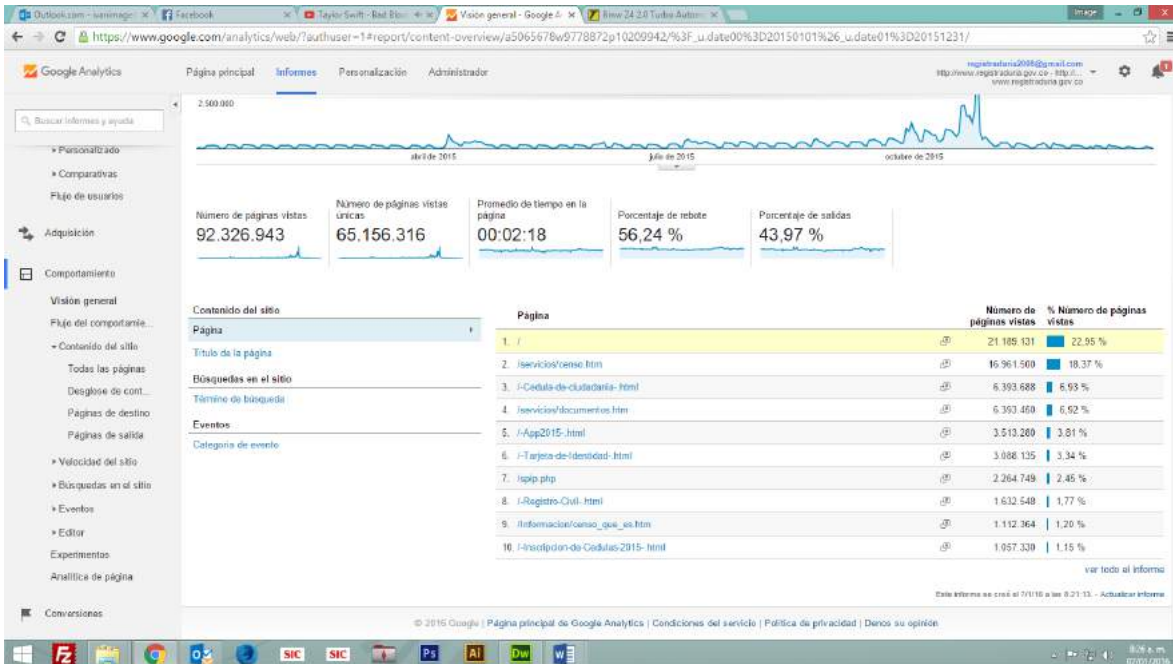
Outlook.com - sanimage | Facebook | Taylor Swift - Bad Blood | Visión general - Google A | Bmw 24 2.0 Turbo Autom

https://www.google.com/analytics/web/?authuser=1#report/content-overview/a5065678w9778872p10209942/%3F_u.date00%3D20150101%26_u.date01%3D20151231/

Google Analytics

Página principal | Informes | Personalización | Administrador

registraduria2008@gmail.com
http://www.registraduria.gov.co - http://...
www.registraduria.gov.co

Buscar informes y ayuda

▸ Personalizado
▸ Comparativas
Flujo de usuarios
Adquisición
Comportamiento
Visión general
Flujo del comportamie...
▾ Contenido del sitio
Todas las páginas
Desglose de cont...
Páginas de destino
Páginas de salida
▸ Velocidad del sitio
▸ Búsquedas en el sitio
▸ Eventos
▸ Editor
Experimentos
Analítica de página
Conversiones

2.500.000

abril de 2015 | julio de 2015 | octubre de 2015

Número de páginas vistas
92.326.943

Número de páginas vistas únicas
65.156.316

Promedio de tiempo en la página
00:02:18

Porcentaje de rebote
56,24 %

Porcentaje de salidas
43,97 %

Contenido del sitio
Página
Título de la página
Búsquedas en el sitio
Término de búsqueda
Eventos
Categoría de evento

| Página | Número de páginas vistas | % Número de páginas vistas |
|---|---|---|
| 1. / | 21.189.131 | 22,95 % |
| 2. /servicios/censo.htm | 16.961.500 | 18,37 % |
| 3. /-Cedula-de-ciudadania-.html | 6.393.688 | 6,93 % |
| 4. /servicios/documentos.htm | 6.393.450 | 6,92 % |
| 5. /-App2015-.html | 3.513.280 | 3,81 % |
| 6. /-Tarjeta-de-Identidad-.html | 3.088.135 | 3,34 % |
| 7. /spip.php | 2.264.749 | 2,45 % |
| 8. /-Registro-Civil-.html | 1.632.548 | 1,77 % |
| 9. /informacion/censo_que_es.htm | 1.112.364 | 1,20 % |
| 10. /-Inscripcion-de-Cedulas-2015-.html | 1.057.330 | 1,15 % |

ver todo el informe

Este informe se creó el 7/1/16 a las 8:21:13. - Actualizar informe

© 2016 Google | Página principal de Google Analytics | Condiciones del servicio | Política de privacidad | Denos su opinión

SIC SIC Ps Ai Dw